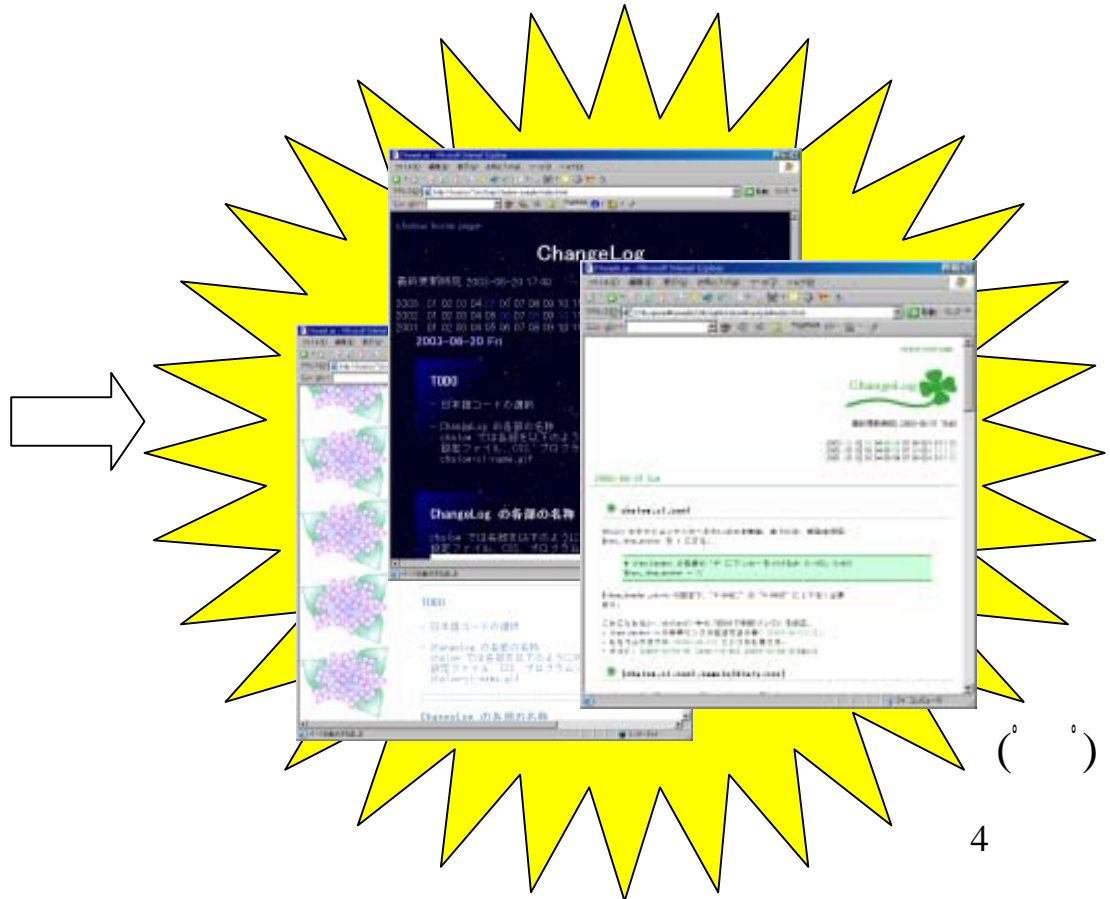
ChangeLog

最終更新時間 2003-06-20 17:40

2003-06-20 Fri

TODO

・日本語コードの選択

・ChangeLog の各部の名称
chalow では各部を以下のよう
設定ファイル、CSS、プログラム
chalow-cl-name.gif

ChangeLog の各部の名称

chalow では各部を以下のように
設定ファイル、CSS、プログラム

ChangeLog

TODO

・日本語コードの選択

・ChangeLog の各部の名称
chalow では各部を以下のように
設定ファイル、CSS、プログラム
chalow-cl-name.gif

ChangeLog の各部の名称

(゜ ゜)

4